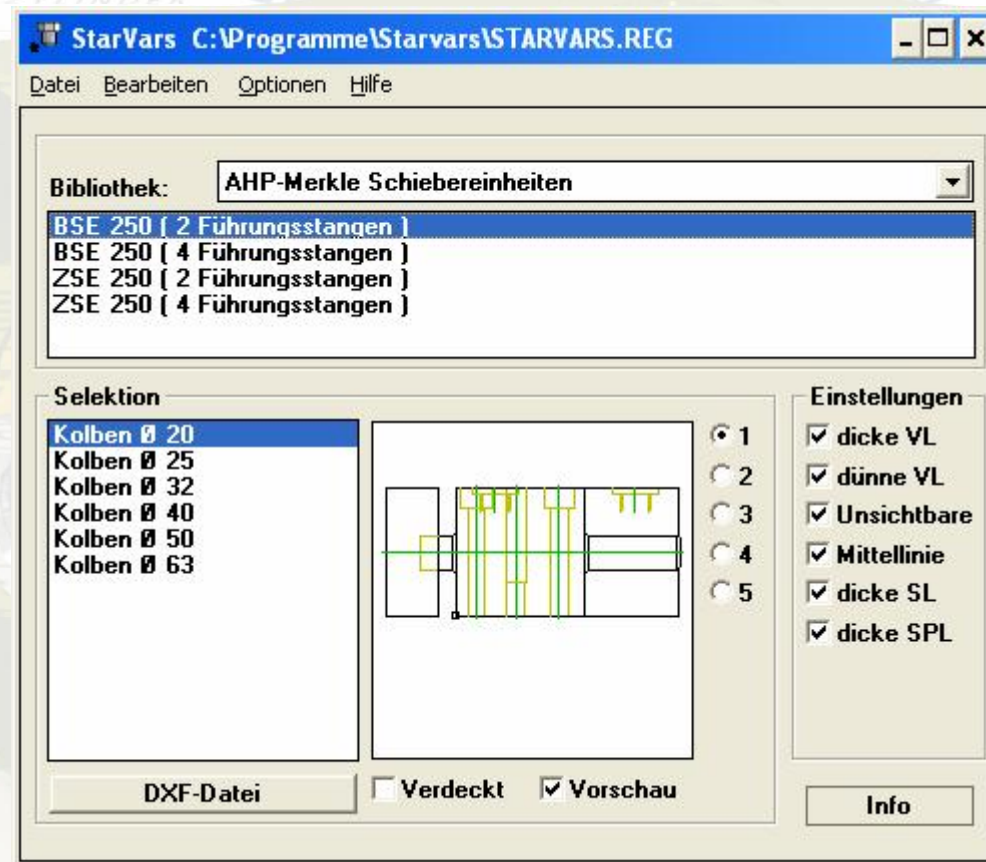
StarVars C:\Programme\Starvars\STARVARS.REG

Datei Bearbeiten Optionen Hilfe

Bibliothek: AHP-Merkle Schiebereinheiten

BSE 250 ( 2 Führungsstangen )
BSE 250 ( 4 Führungsstangen )
ZSE 250 ( 2 Führungsstangen )
ZSE 250 ( 4 Führungsstangen )

Selektion

Kolben Ø 20
Kolben Ø 25
Kolben Ø 32
Kolben Ø 40
Kolben Ø 50
Kolben Ø 63

1
2
3
4
5

Einstellungen

dicke VL
dünne VL
Unsichtbare
Mittellinie
dicke SL
dicke SPL

DXF-Datei

Verdeckt

Vorschau

Info